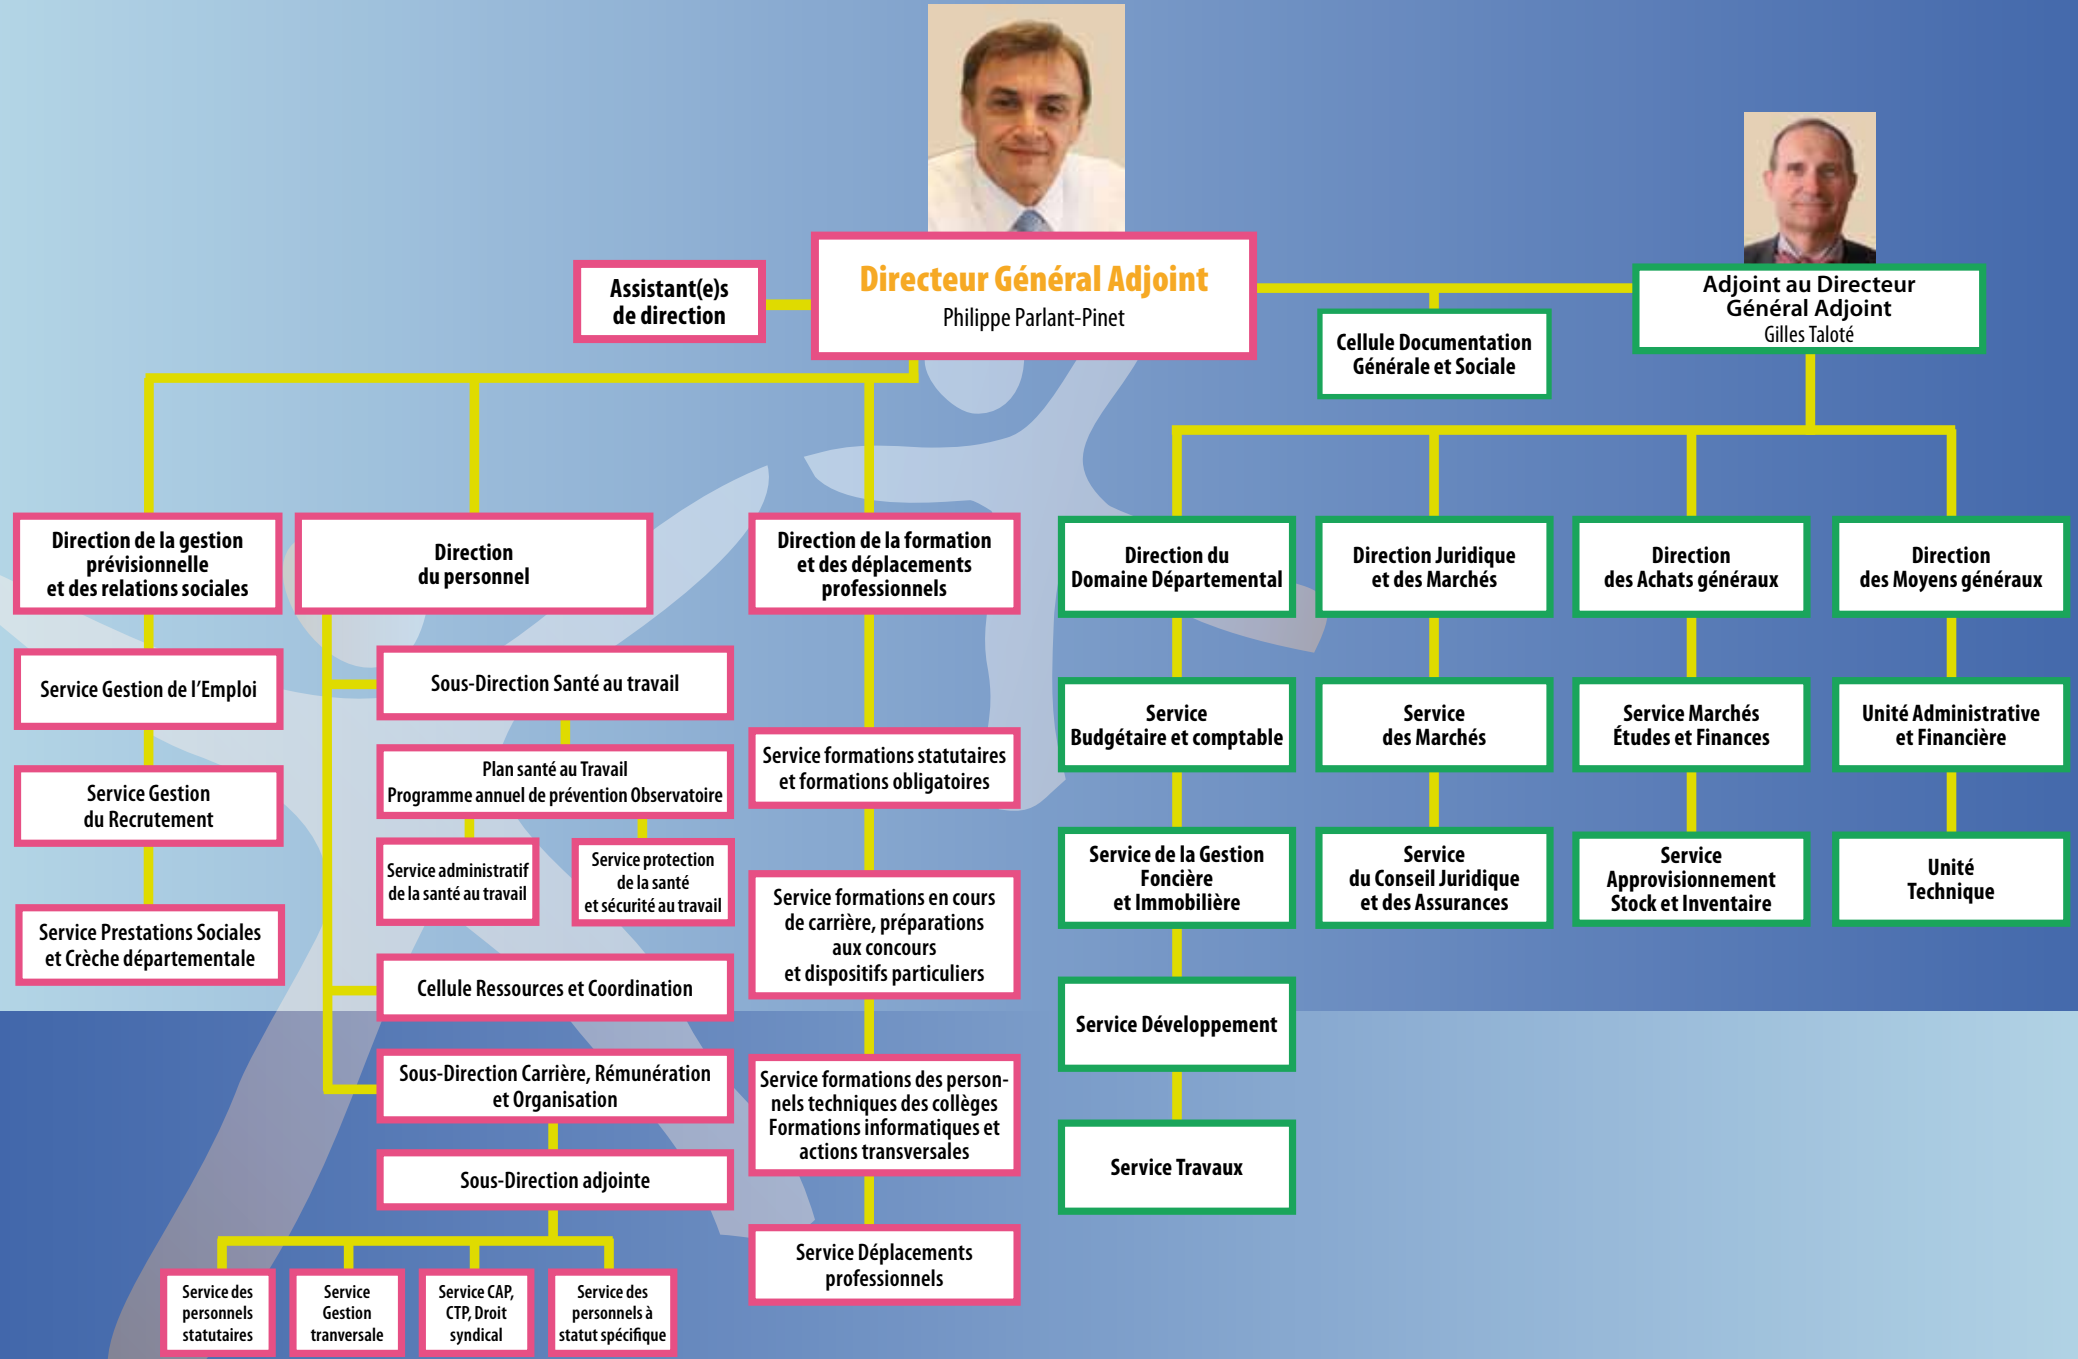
Assistant(e)s de direction

Directeur Général Adjoint
Philippe Parlant-Pinet

Cellule Documentation Générale et Sociale

Adjoint au Directeur Général Adjoint
Gilles Taloté

Direction de la gestion prévisionnelle et des relations sociales

Service Gestion de l'Emploi

Service Gestion du Recrutement

Service Prestations Sociales et Crèche départementale

Direction du personnel

Sous-Direction Santé au travail

Plan santé au Travail
Programme annuel de prévention Observatoire

Service administratif de la santé au travail

Service protection de la santé et sécurité au travail

Cellule Ressources et Coordination

Sous-Direction Carrière, Rémunération et Organisation

Sous-Direction adjointe

Service des personnels statutaires

Service Gestion tranversale

Service CAP, CTP, Droit syndical

Service des personnels à statut spécifique

Direction de la formation et des déplacements professionnels

Service formations statutaires et formations obligatoires

Service formations en cours de carrière, préparations aux concours et dispositifs particuliers

Service formations des personnels techniques des collèges Formations informatiques et actions transversales

Service Déplacements professionnels

Direction du Domaine Départemental

Service Budgétaire et comptable

Service de la Gestion Foncière et Immobilière

Service Développement

Service Travaux

Direction Juridique et des Marchés

Service des Marchés

Service du Conseil Juridique et des Assurances

Direction des Achats généraux

Service Marchés Études et Finances

Service Approvisionnement Stock et Inventaire

Direction des Moyens généraux

Unité Administrative et Financière

Unité Technique